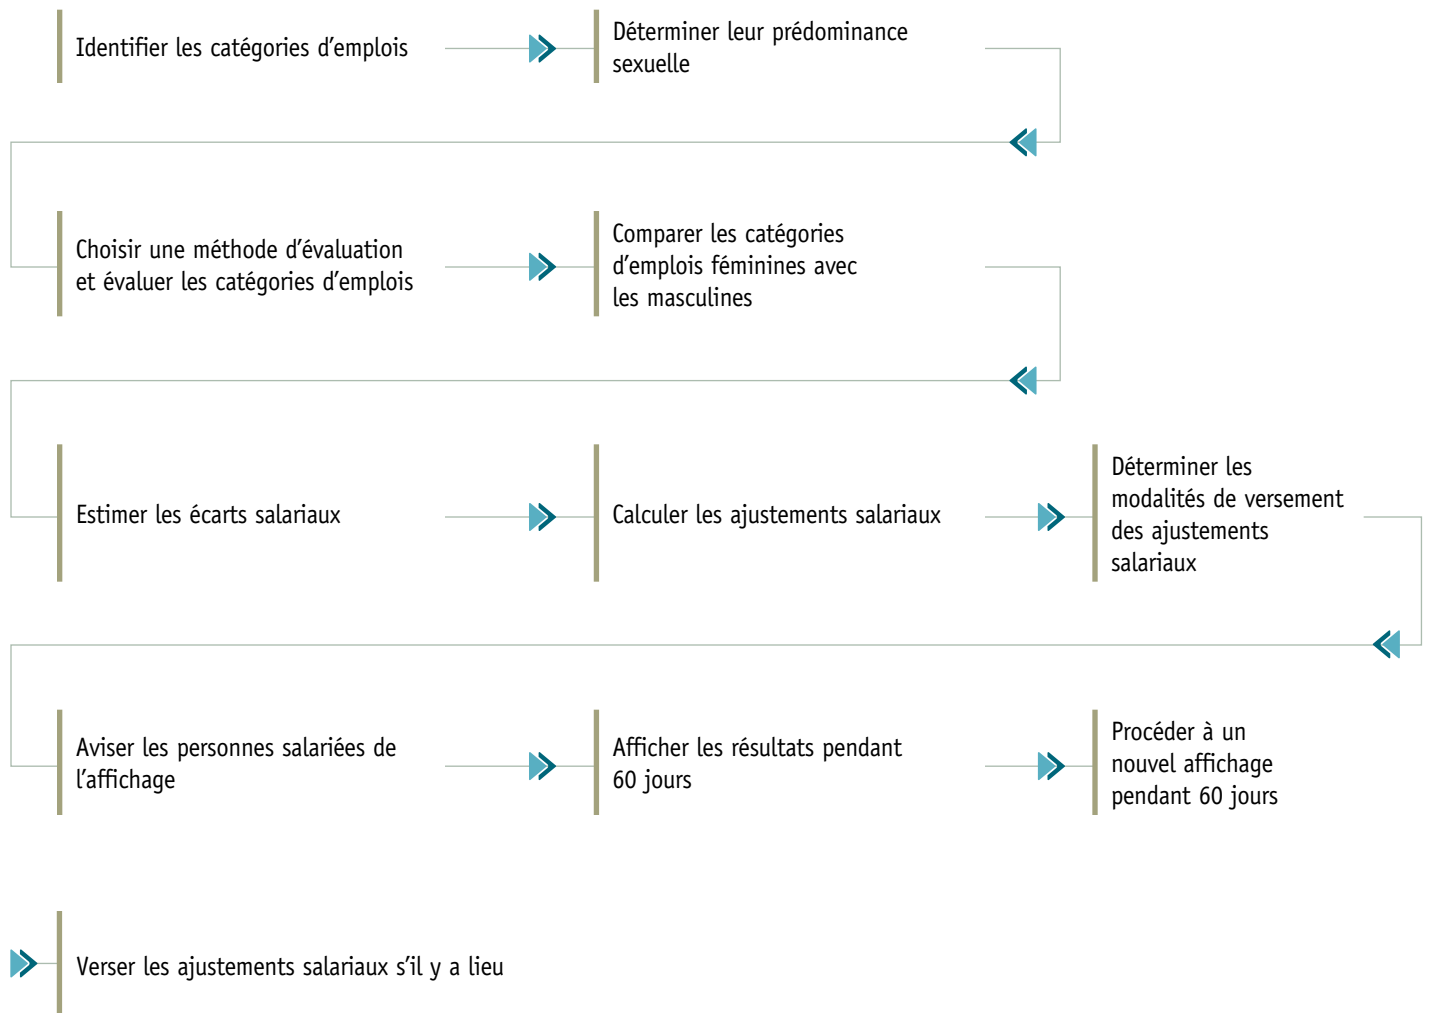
Identifier les catégories d'emplois

Déterminer leur prédominance sexuelle

Choisir une méthode d'évaluation et évaluer les catégories d'emplois

Comparer les catégories d'emplois féminines avec les masculines

Estimer les écarts salariaux

Calculer les ajustements salariaux

Déterminer les modalités de versement des ajustements salariaux

Aviser les personnes salariées de l'affichage

Afficher les résultats pendant 60 jours

Procéder à un nouvel affichage pendant 60 jours

Verser les ajustements salariaux s'il y a lieu